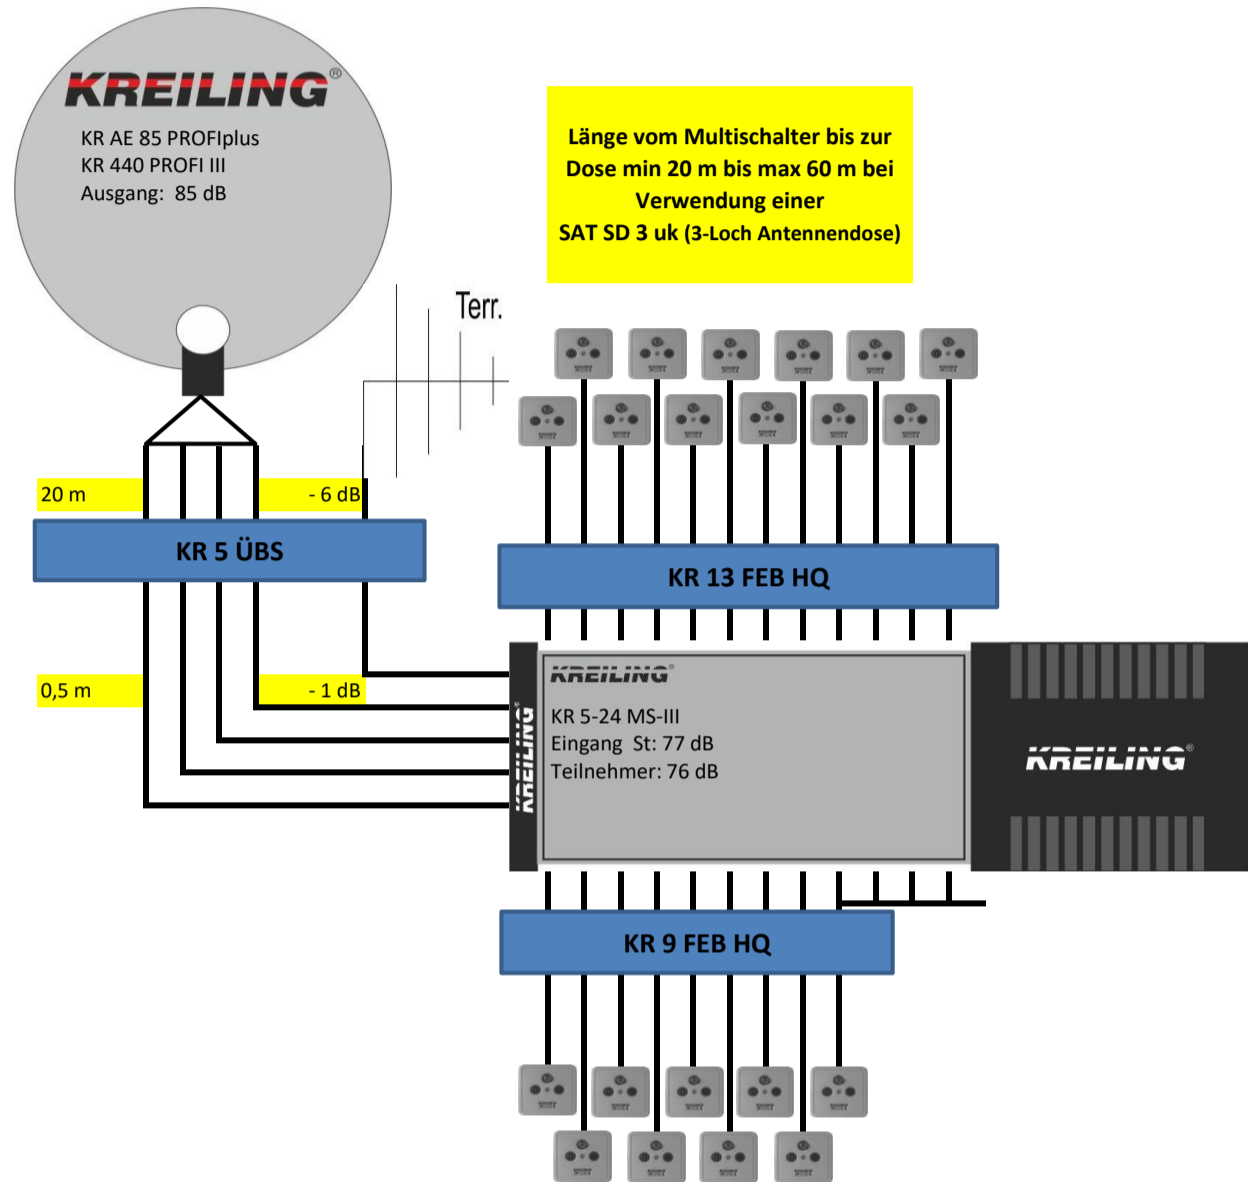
KREILING®

KR AE 85 PROFIplus
KR 440 PROFI III
Ausgang: 85 dB

Länge vom Multischalter bis zur Dose min 20 m bis max 60 m bei Verwendung einer SAT SD 3 uk (3-Loch Antennendose)

Terr.

20 m

- 6 dB

KR 5 ÜBS

KR 13 FEB HQ

0,5 m

- 1 dB

KREILING®

KR 5-24 MS-III
Eingang St: 77 dB
Teilnehmer: 76 dB

KREILING

KREILING®

KR 9 FEB HQ